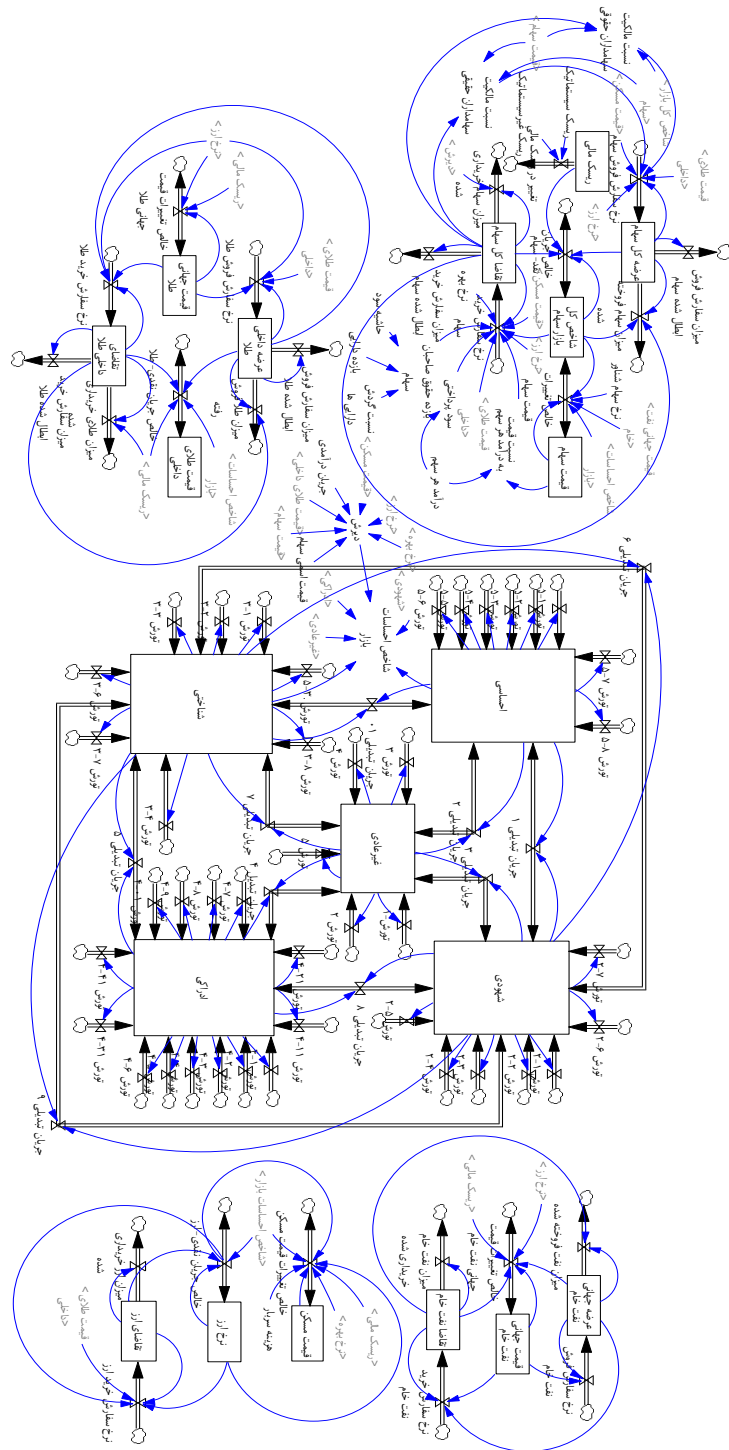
شناختی
احساسی
شهودی
ادراکی
غیرعادی
شاخص احساسات بازار
جریان تبدیلی ۱
جریان تبدیلی ۲
جریان تبدیلی ۳
جریان تبدیلی ۴
جریان تبدیلی ۵
جریان تبدیلی ۶
جریان تبدیلی ۷
جریان تبدیلی ۸
جریان تبدیلی ۹
جریان تبدیلی ۱۰
قیمت سهام
شاخص کل بازار سهام
تقاضای کل سهام
عرضه کل سهام
ریسک مالی
قیمت جهانی طلا
عرضه داخلی طلا
تقاضای داخلی طلا
قیمت طلای داخلی
نرخ ارز
تقاضای ارز
قیمت مسکن
قیمت جهانی نفت خام
تقاضای نفت خام
عرضه نفت خام
<قیمت طلای داخلی>
<نرخ ارز>
<ریسک مالی>
<قیمت مسکن>
<شاخص احساسات بازار>
<قیمت جهانی نفت>
<نرخ بهره>
<قیمت سهام>